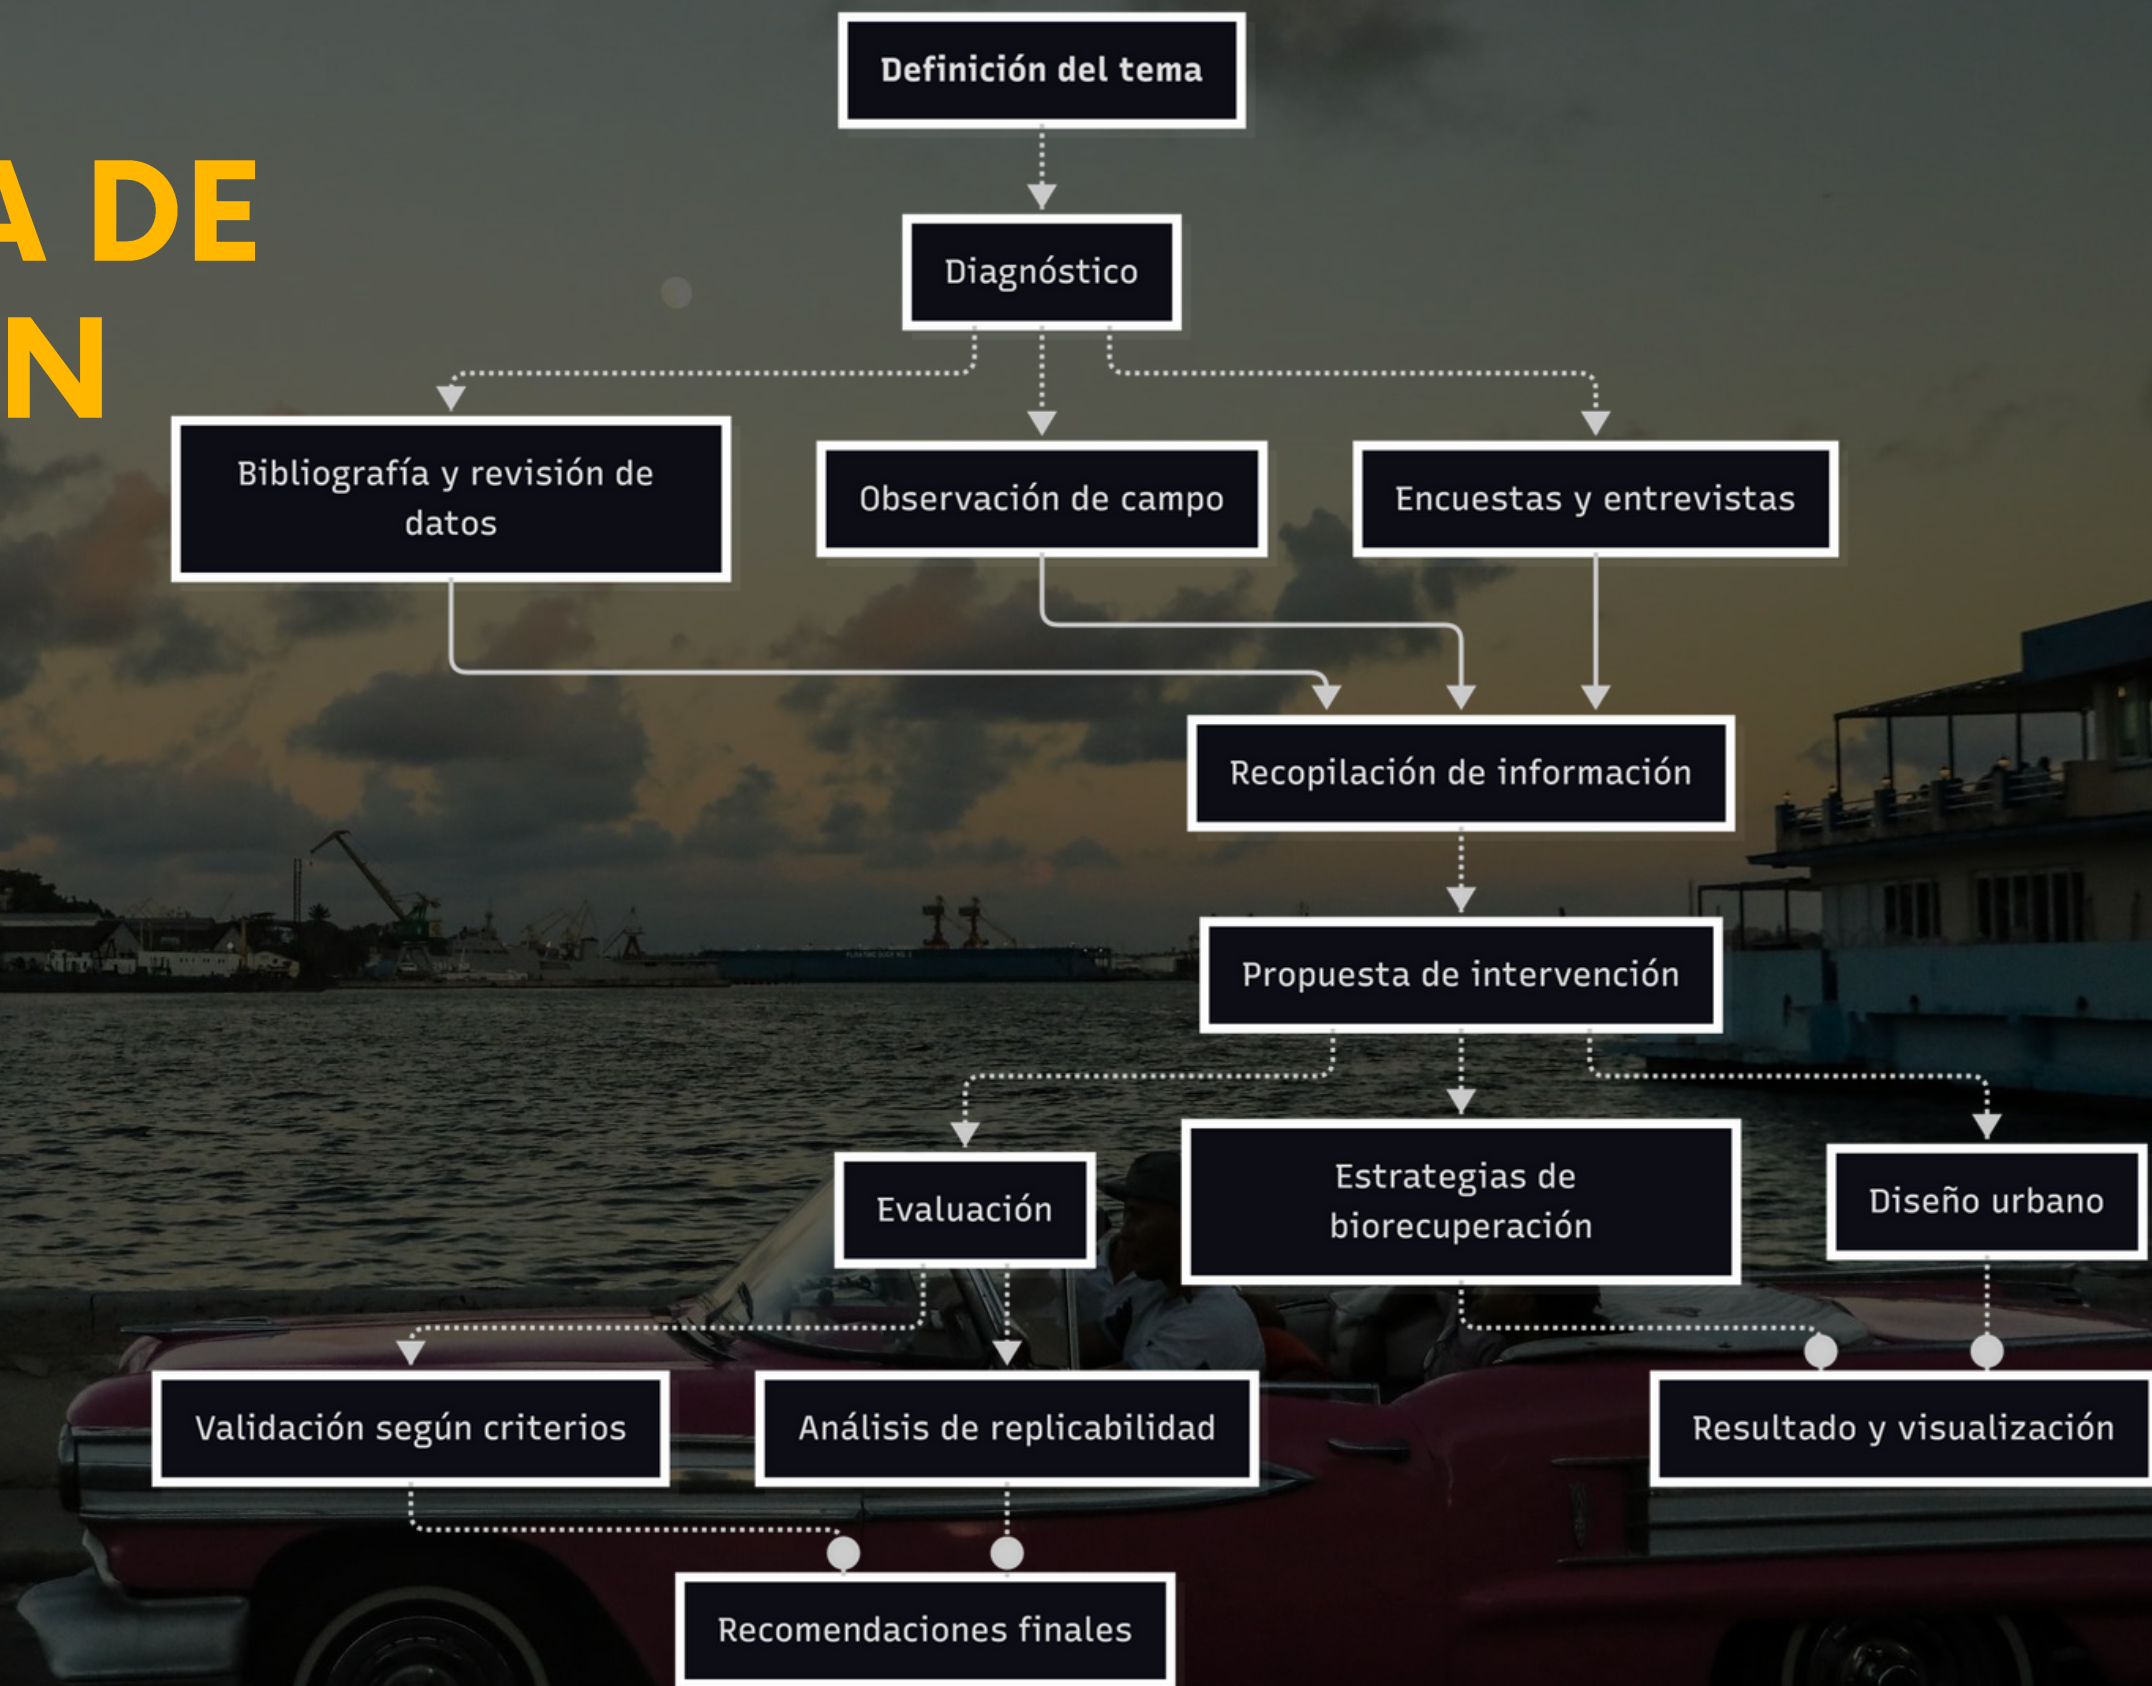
A DE
N

Definición del tema

Diagnóstico

Bibliografía y revisión de datos

Observación de campo

Encuestas y entrevistas

Recopilación de información

Propuesta de intervención

Evaluación

Estrategias de biorecuperación

Diseño urbano

Validación según criterios

Análisis de replicabilidad

Resultado y visualización

Recomendaciones finales